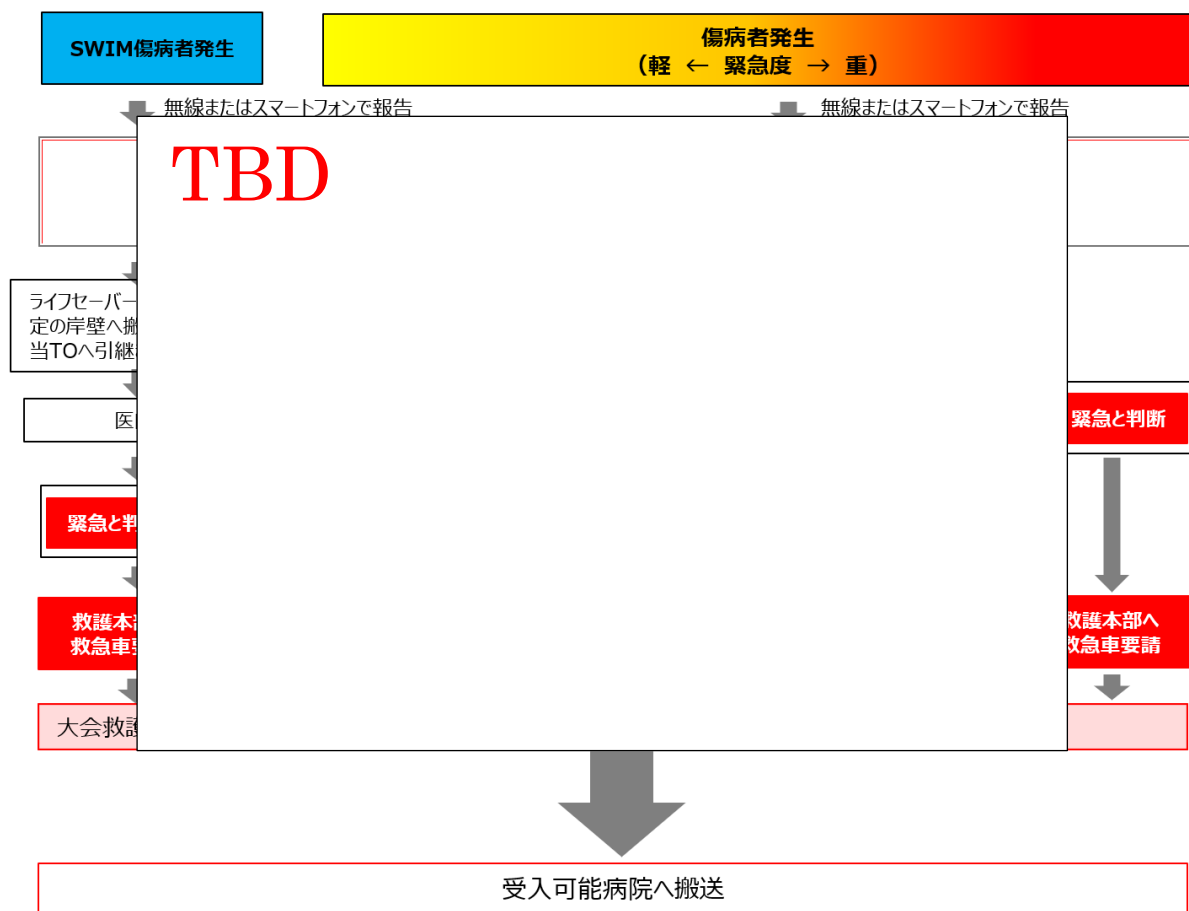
SWIM傷病者発生

傷病者発生
（軽 ← 緊急度 → 重）

無線またはスマートフォンで報告

無線またはスマートフォンで報告

TBD

ライフセーバー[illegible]
定の岸壁へ搬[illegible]
当TOへ引継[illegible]

医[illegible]

緊急と判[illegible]

緊急と判断

救護本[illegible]
救急車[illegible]

救護本部へ
救急車要請

大会救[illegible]

受入可能病院へ搬送